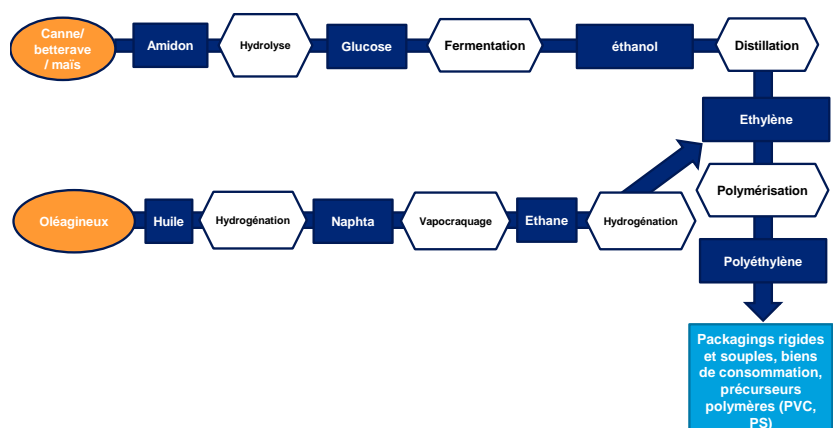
Canne/ betterave / maïs

Amidon

Hydrolyse

Glucose

Fermentation

éthanol

Distillation

Ethylène

Oléagineux

Huile

Hydrogénation

Naphta

Vapocraquage

Ethane

Hydrogénation

Polymérisation

Polyéthylène

Packagings rigides et souples, biens de consommation, précurseurs polymères (PVC, PS)